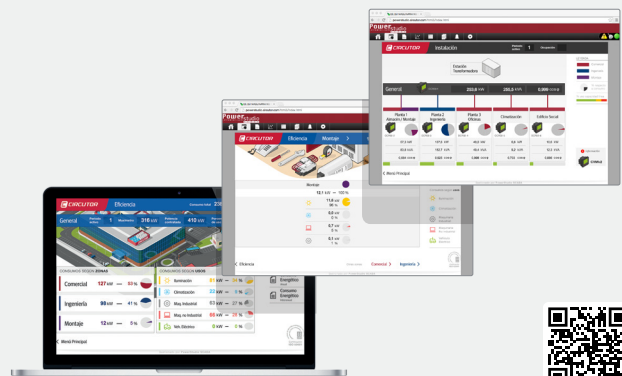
CIRCUTOR
Instalación
Estación Transformadora
General
232,0 kW
232,5 kVA
0,999
Planta 1 Almacén / Montaje
Planta 2 Ingeniería
Planta 3 Oficinas
Climatización
Edificio Social
< Menú Principal

Power Studio
CIRCUTOR
Eficiencia
Montaje
Montaje
12,1 kW
11,6 kW
0,0 kW
0,7 kW
0,1 kW
< Eficiencia
Comercial >
Ingeniería >

CIRCUTOR
Eficiencia
General
318 kW
410 kVA
CONSUMOS SEGÚN ZONAS
CONSUMOS SEGÚN USOS
Comercial
127 kW
Ingeniería
86 kW
41 %
Montaje
12 kW
0 %
Iluminación
Climatización
Maq. Industrial
Maq. no Industrial
Tels. Eléctrico
Consumo Energético Mensual
Consumo Energético Anual
< Menú Principal